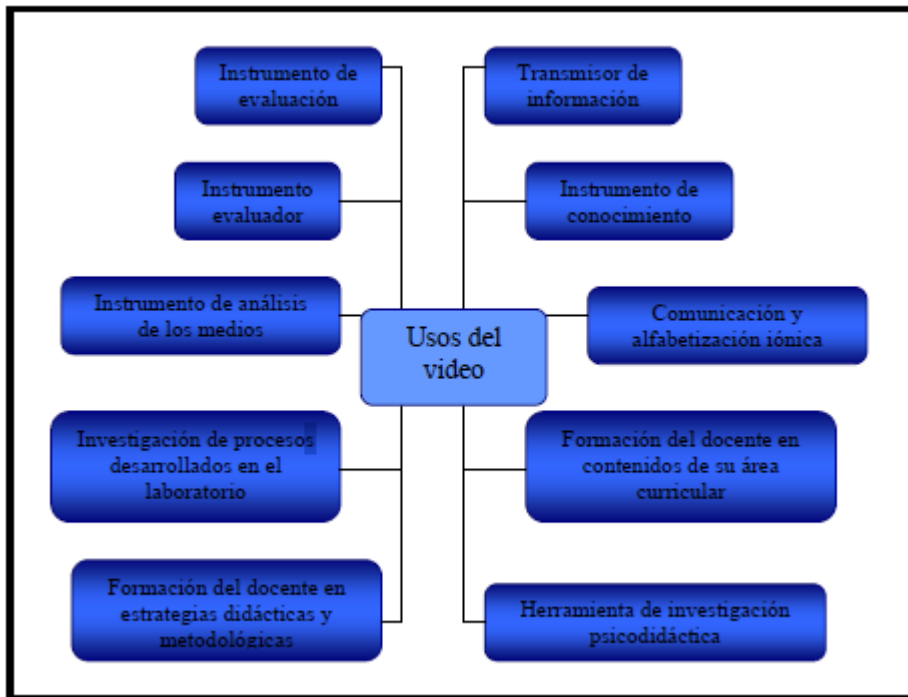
Usos del video

Instrumento de evaluación

Instrumento evaluador

Instrumento de análisis de los medios

Investigación de procesos desarrollados en el laboratorio

Formación del docente en estrategias didácticas y metodológicas

Transmisor de información

Instrumento de conocimiento

Comunicación y alfabetización iónica

Formación del docente en contenidos de su área curricular

Herramienta de investigación psicodidáctica